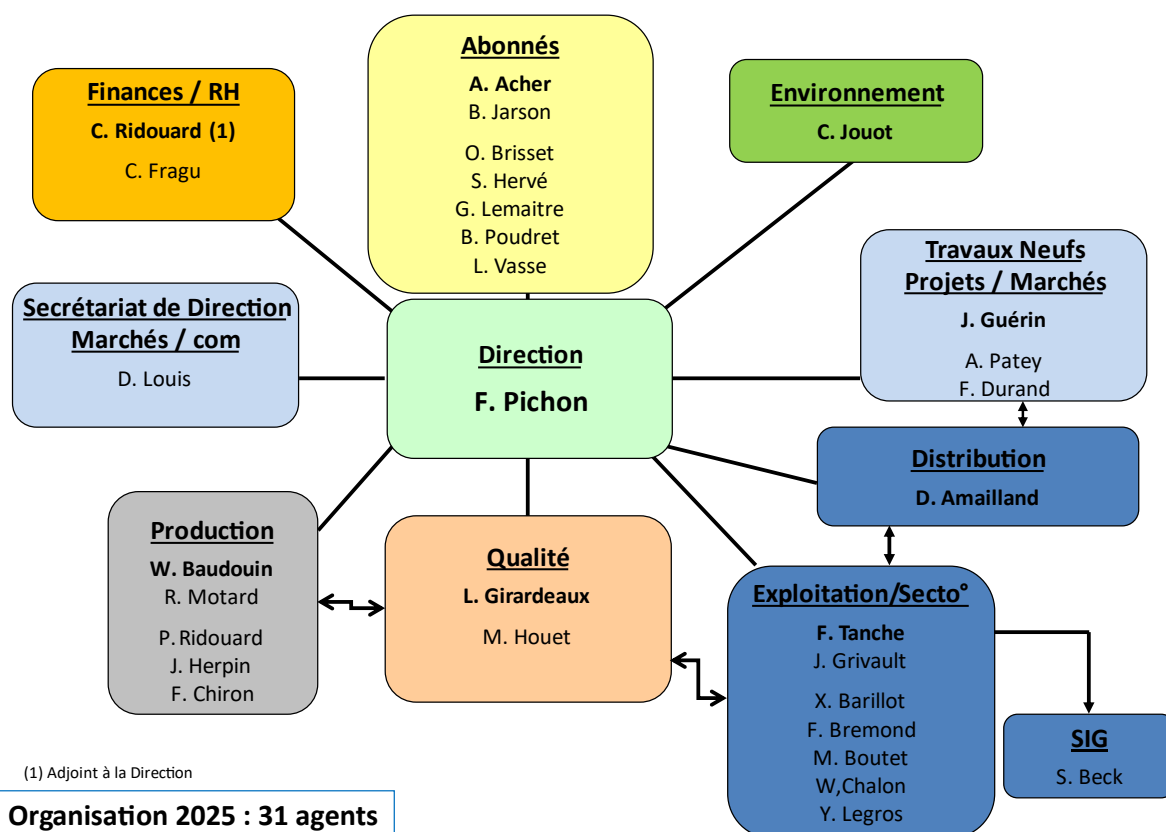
Finances / RH
C. Ridouard (1)
C. Fragu

Abonnés
A. Acher
B. Jarson
O. Brisset
S. Hervé
G. Lemaitre
B. Poudret
L. Vasse

Environnement
C. Jouot

Travaux Neufs
Projets / Marchés
J. Guérin
A. Patey
F. Durand

Secrétariat de Direction
Marchés / com
D. Louis

Direction
F. Pichon

Distribution
D. Amailland

Production
W. Baudouin
R. Motard
P. Ridouard
J. Herpin
F. Chiron

Qualité
L. Girardeaux
M. Houet

Exploitation/Secto°
F. Tanche
J. Grivault
X. Barillot
F. Bremond
M. Boutet
W,Chalon
Y. Legros

SIG
S. Beck

(1) Adjoint à la Direction

Organisation 2025 : 31 agents